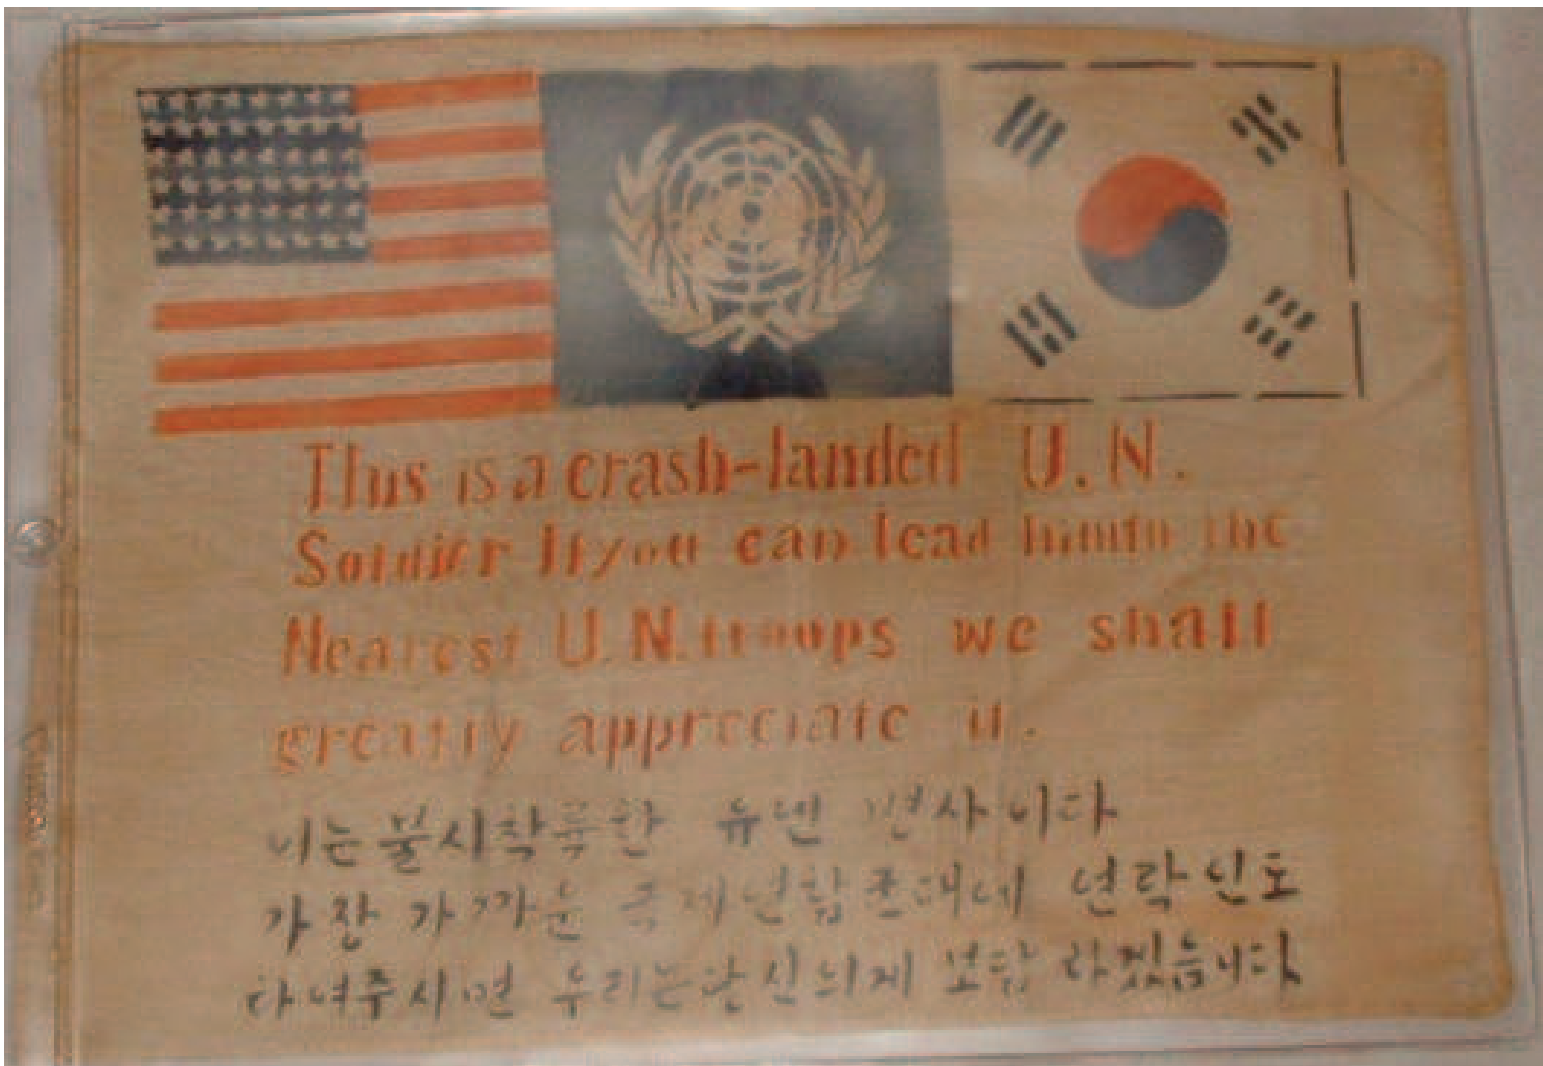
This is a crash-landed U.N. Soldier If you can lead him to the Nearest U.N. troops we shall greatly appreciate it.

나는 불시착륙한 유엔 군사이다
가장 가까운 국제연합군대에 연락인도
하여주시면 우리는 당신에게 보답하겠습니다